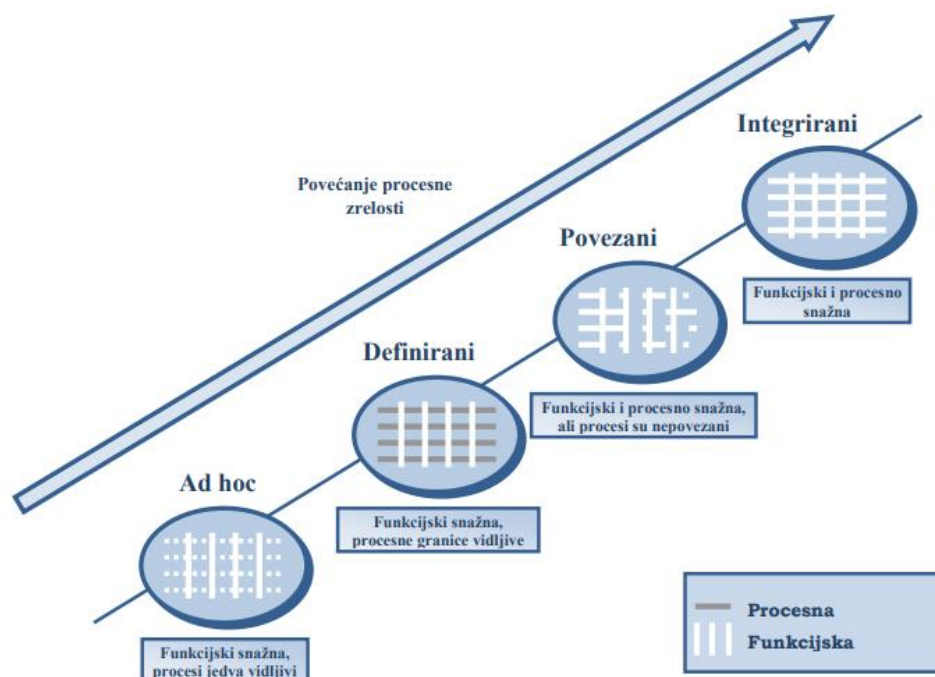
Povećanje procesne zrelosti

Integrirani

Funkcijski i procesno snažna

Povezani

Funkcijski i procesno snažna, ali procesi su nepovezani

Definirani

Funkcijski snažna, procesne granice vidljive

Ad hoc

Funkcijski snažna, procesi jedva vidljivi

Procesna
Funkcijska